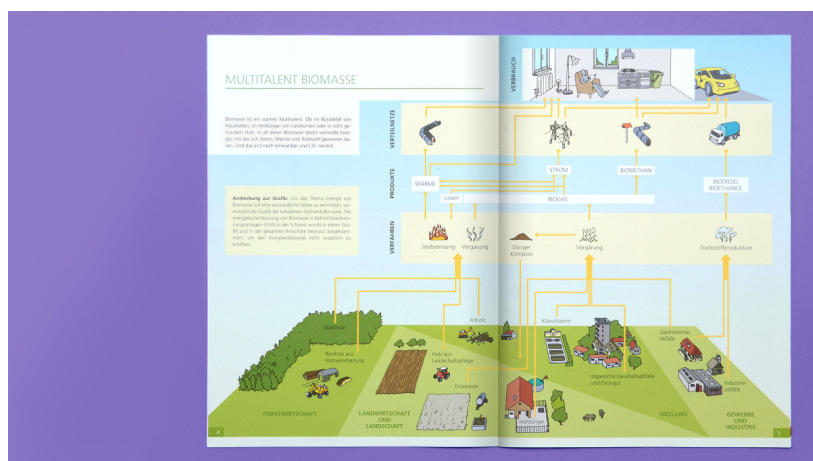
MULTITALENT BIOMASSE

Biomasse ist ein wahres Multitalent. Ob im Rüstabfall von Haushalten, im Hofdünger von Landwirten oder in nicht genutztem Holz. In all dieser Biomasse steckt wertvolle Energie, mit der sich Strom, Wärme und Treibstoff gewinnen lassen. Und das erst noch erneuerbar und $CO_2$-neutral.

Anmerkung zur Grafik: Um das Thema Energie aus Biomasse auf eine verständliche Weise zu vermitteln, vereinfacht die Grafik die komplexen Sachverhalte stark. Die energetische Nutzung von Biomasse in Kehrichtverbrennungsanlagen (KVA) in der Schweiz wurde in dieser Grafik und in der gesamten Broschüre bewusst ausgeklammert, um den Komplexitätsgrad nicht zusätzlich zu erhöhen.

VERBRAUCH

VERTEILNETZE

PRODUKTE

WÄRME

DAMPF

STROM

BIOGAS

BIOMETHAN

BIODIESEL BIOETHANOL

VERFAHREN

Verbrennung

Vergasung

Dünger Kompost

Vergärung

Treibstoffproduktion

Waldholz

Restholz aus Holzverarbeitung

Holz aus Landschaftspflege

Altholz

Ernterester

Klärschlamm

organische Haushaltsabfälle und Grüngut

Gastronomieabfälle

Industrieabfälle

Hofdünger

FORSTWIRTSCHAFT

LANDWIRTSCHAFT UND LANDSCHAFT

SIEDLUNG

GEWERBE UND INDUSTRIE

4

5